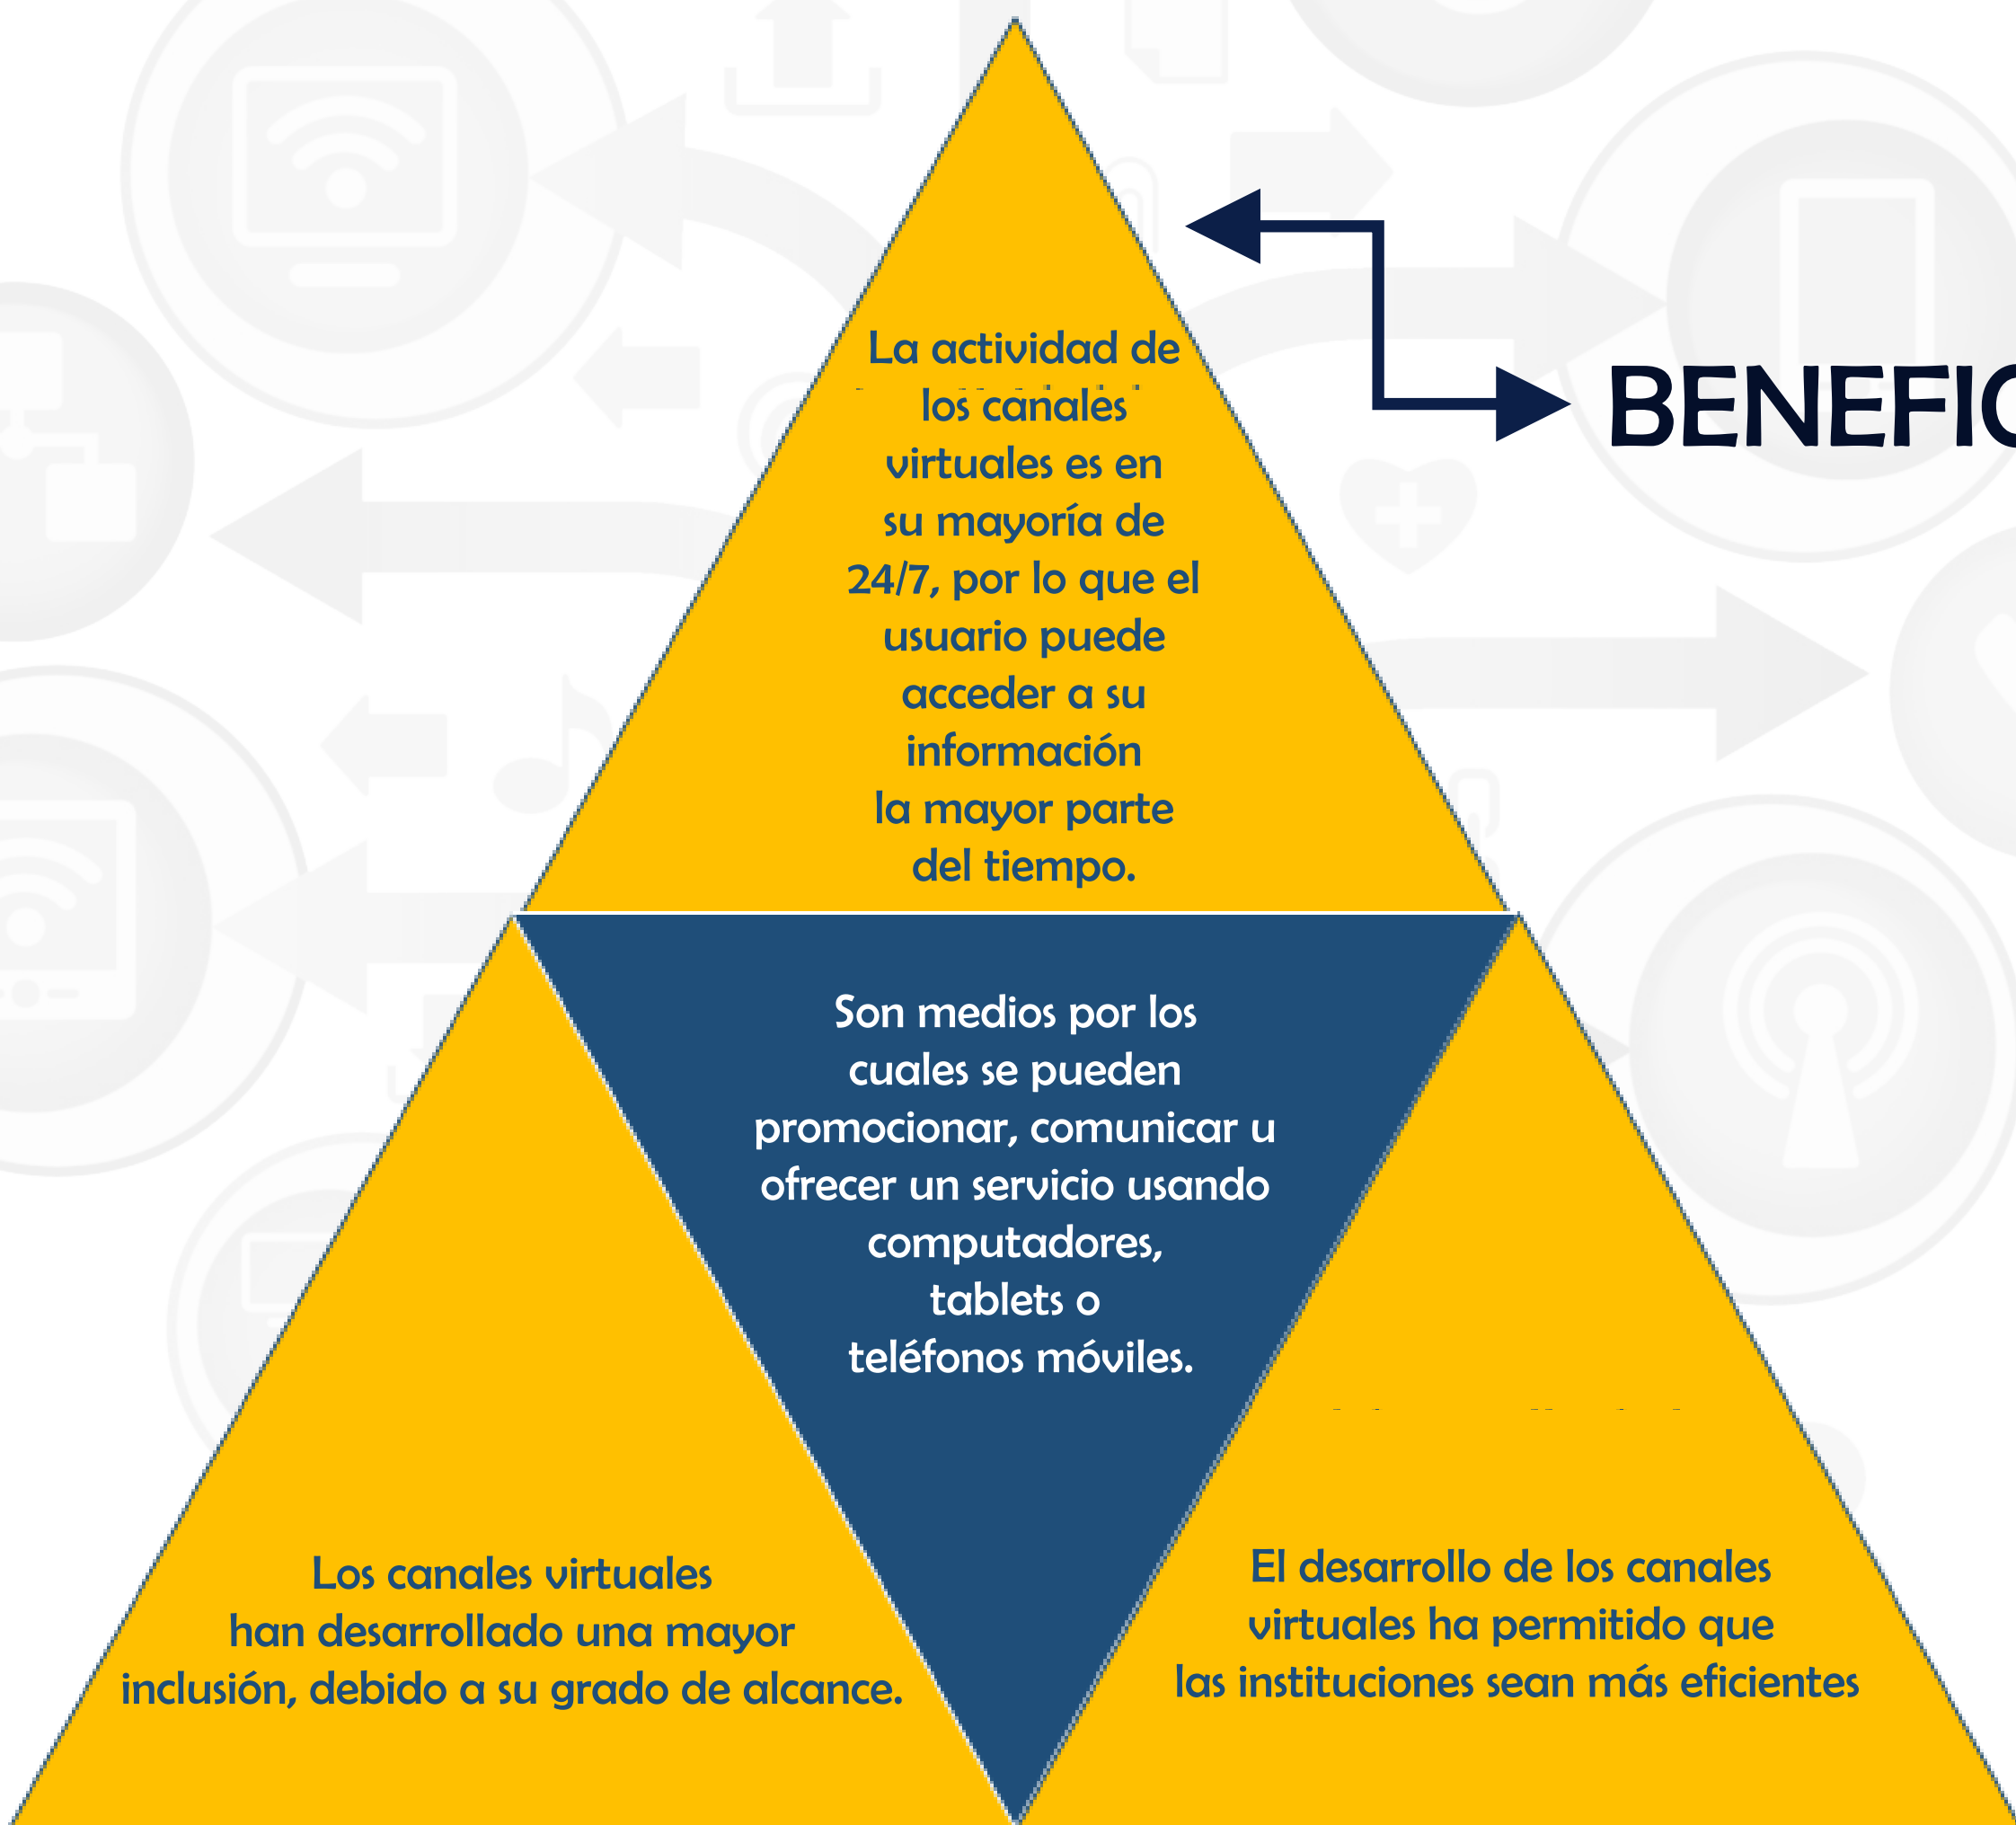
BENEFIC

La actividad de los canales virtuales es en su mayoría de 24/7, por lo que el usuario puede acceder a su información la mayor parte del tiempo.

Son medios por los cuales se pueden promocionar, comunicar u ofrecer un servicio usando computadores, tablets o teléfonos móviles.

Los canales virtuales han desarrollado una mayor inclusión, debido a su grado de alcance.

El desarrollo de los canales virtuales ha permitido que las instituciones sean más eficientes